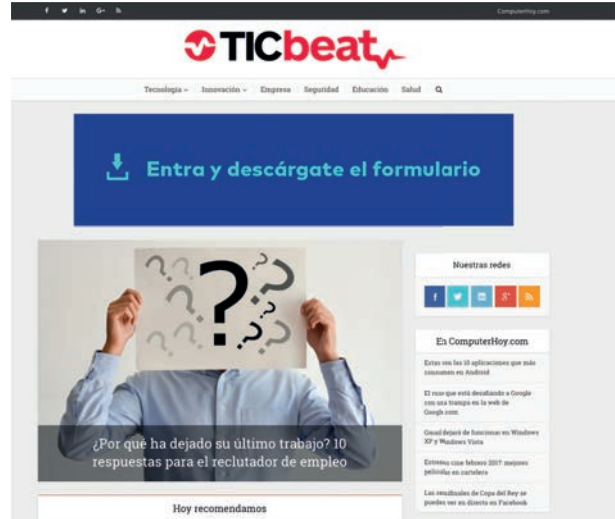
f in G+ ComputerHoy.com

TICbeat

Tecnología Innovación Empresa Seguridad Educación Salud

Entra y descárgate el formulario

¿Por qué ha dejado su último trabajo? 10 respuestas para el reclutador de empleo

Hoy recomendamos

Nuestras redes

f g+

En ComputerHoy.com

Estas son las 10 aplicaciones que más consumen en Android

El robo que está desatando a Google con una trampa en la web de Google.com

Gmail dejará de funcionar en Windows XP y Windows Vista

Estrenos cine febrero 2017: mejores películas en cartelera

Los resultados de Copa del Rey se pueden ver en directo en Facebook